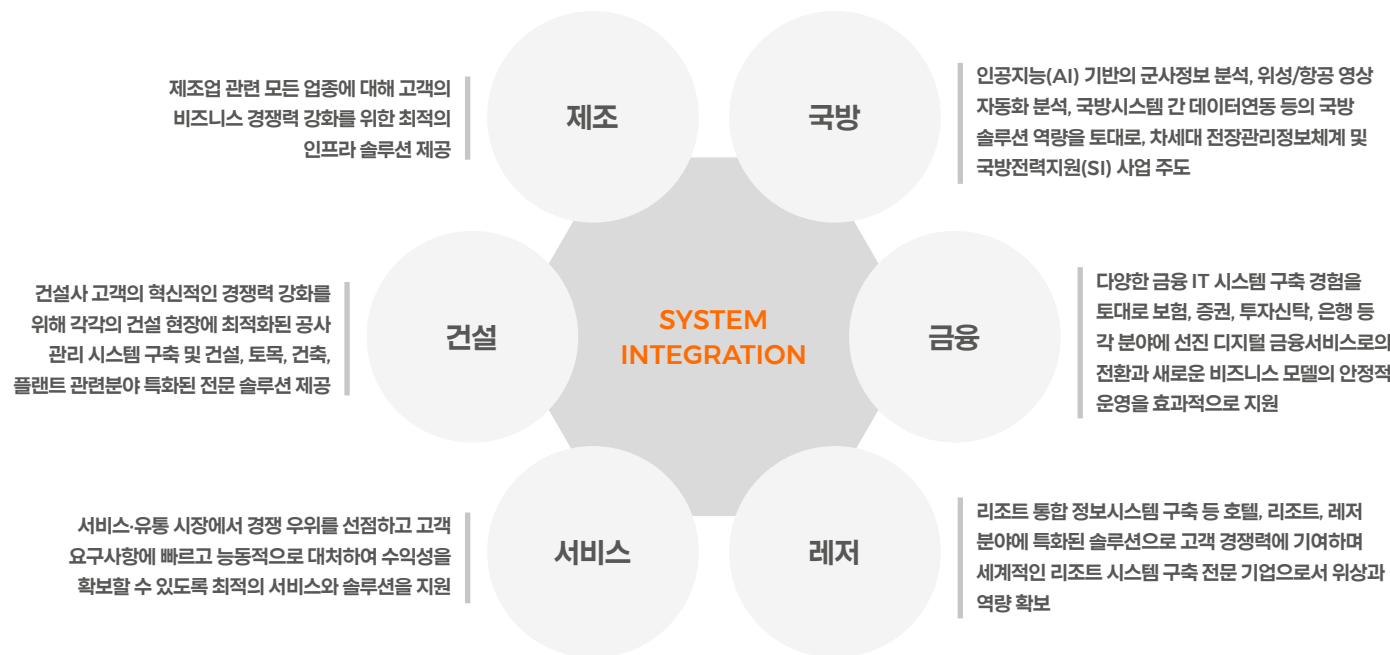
제조업 관련 모든 업종에 대해 고객의 비즈니스 경쟁력 강화를 위한 최적의 인프라 솔루션 제공

제조

국방

인공지능(AI) 기반의 군사정보 분석, 위성/항공 영상 자동화 분석, 국방시스템 간 데이터연동 등의 국방 솔루션 역량을 토대로, 차세대 전장관리정보체계 및 국방전력지원(SI) 사업 주도

건설사 고객의 혁신적인 경쟁력 강화를 위해 각각의 건설 현장에 최적화된 공사 관리 시스템 구축 및 건설, 토목, 건축, 플랜트 관련분야 특화된 전문 솔루션 제공

건설

SYSTEM INTEGRATION

금융

다양한 금융 IT 시스템 구축 경험을 토대로 보험, 증권, 투자신탁, 은행 등 각 분야에 선진 디지털 금융서비스로의 전환과 새로운 비즈니스 모델의 안정적 운영을 효과적으로 지원

서비스·유통 시장에서 경쟁 우위를 선점하고 고객 요구사항에 빠르고 능동적으로 대처하여 수익성을 확보할 수 있도록 최적의 서비스와 솔루션을 지원

서비스

레저

리조트 통합 정보시스템 구축 등 호텔, 리조트, 레저 분야에 특화된 솔루션으로 고객 경쟁력에 기여하며 세계적인 리조트 시스템 구축 전문 기업으로서 위상과 역량 확보